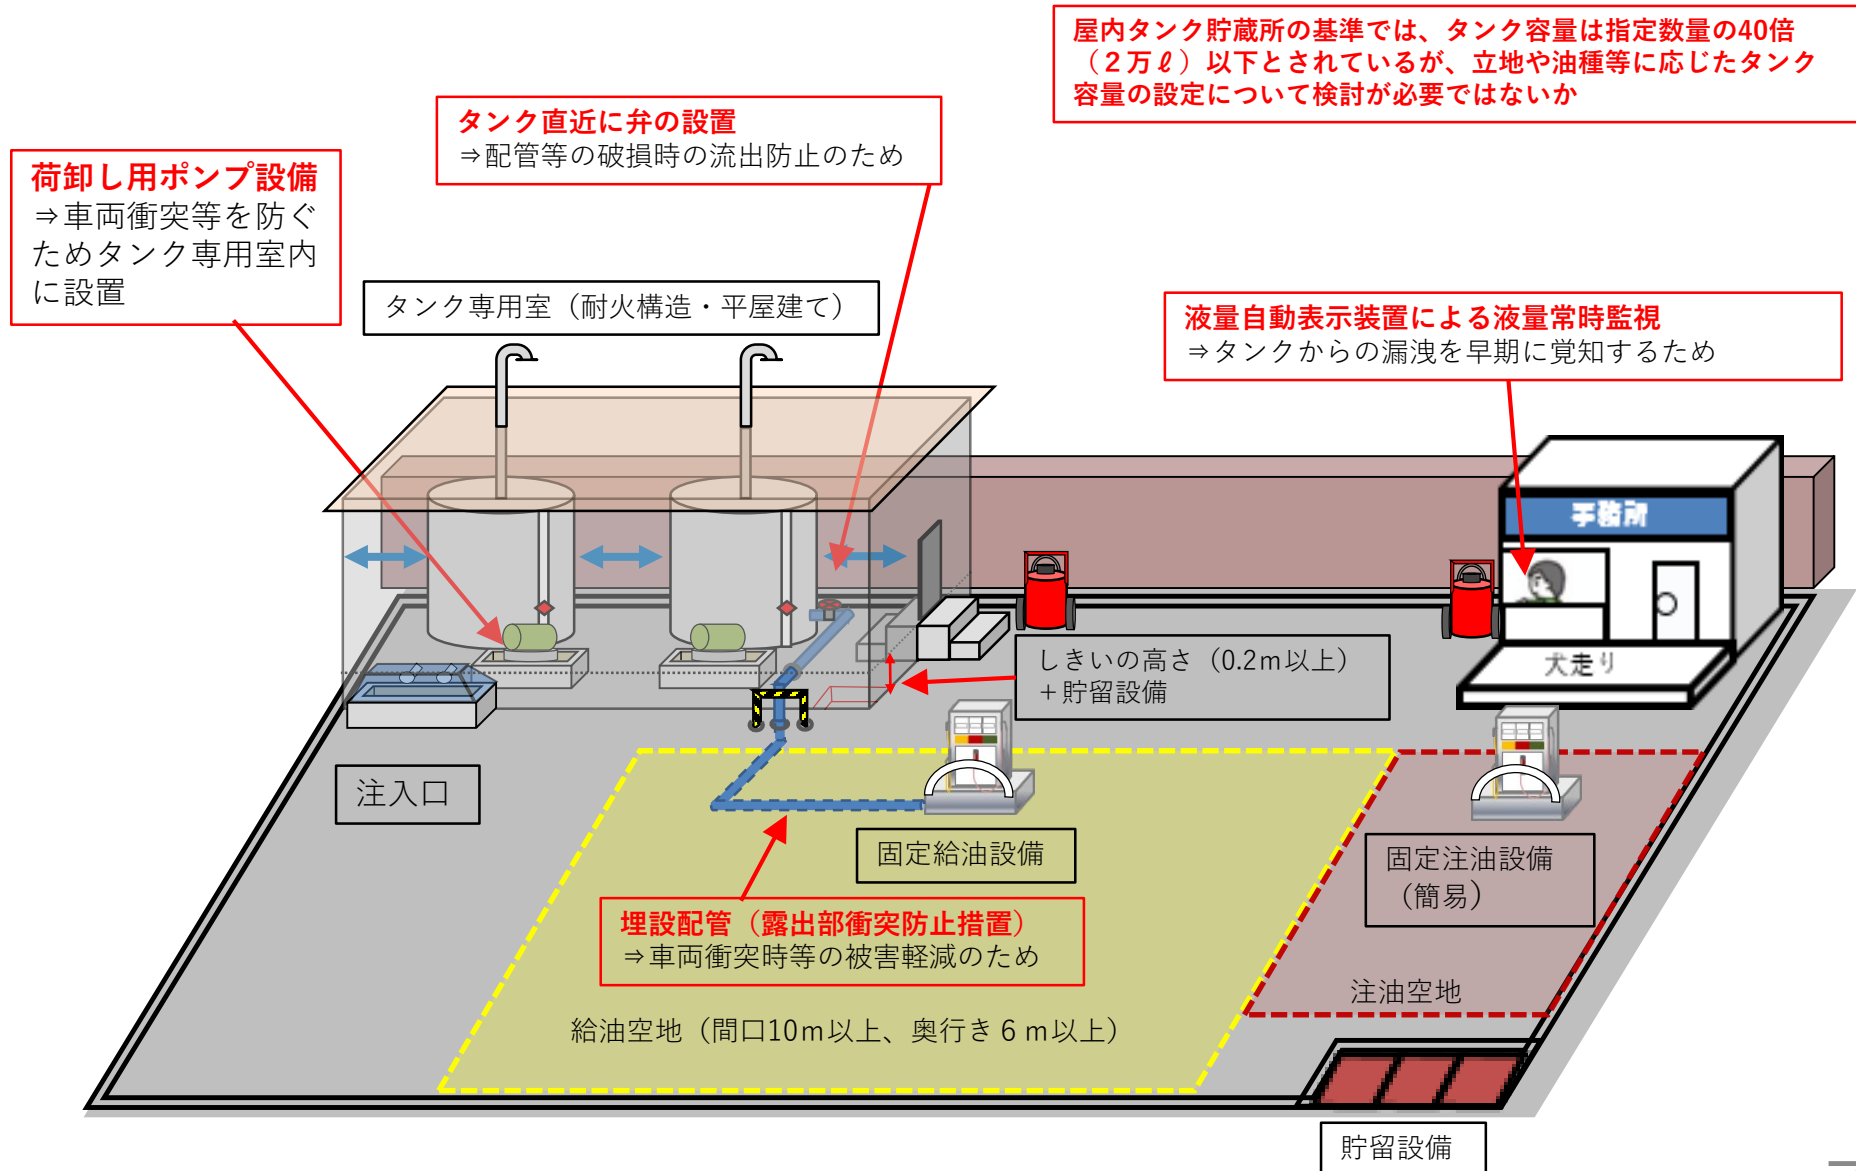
屋内タンク貯蔵所の基準では、タンク容量は指定数量の40倍（２万ℓ）以下とされているが、立地や油種等に応じたタンク容量の設定について検討が必要ではないか

タンク直近に弁の設置
⇒配管等の破損時の流出防止のため

荷卸し用ポンプ設備
⇒車両衝突等を防ぐためタンク専用室内に設置

タンク専用室（耐火構造・平屋建て）

液量自動表示装置による液量常時監視
⇒タンクからの漏洩を早期に覚知するため

事務所

犬走り

しきいの高さ（0.2m以上）
＋貯留設備

注入口

固定給油設備

固定注油設備（簡易）

埋設配管（露出部衝突防止措置）
⇒車両衝突時等の被害軽減のため

注油空地

給油空地（間口10m以上、奥行き６m以上）

貯留設備